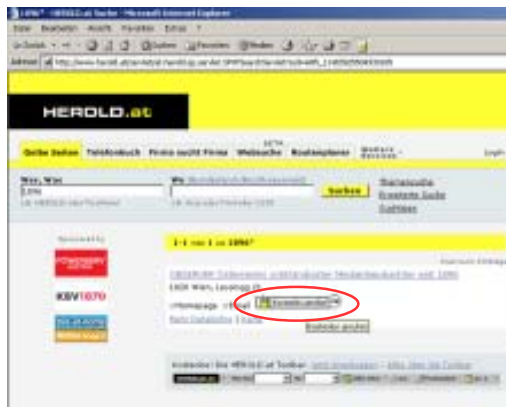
1896* - HEROLD.at Suche - Microsoft Internet Explorer

Datei Bearbeiten Ansicht Favoriten Extras ?

Zurück Suchen Favoriten Medien

Adresse http://www.herold.at/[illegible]

HEROLD.at

Gelbe Seiten Telefonbuch Firma sucht Firma Websuche Routenplaner

Wer, Was
1896

Wo

Suchen

Erweiterte Suche

Sponsored by

KSV1870

1 - 1 von 1 zu 1896*

1030 Wien, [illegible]

Homepage

Kontakt-Details

Kontakt prüfen